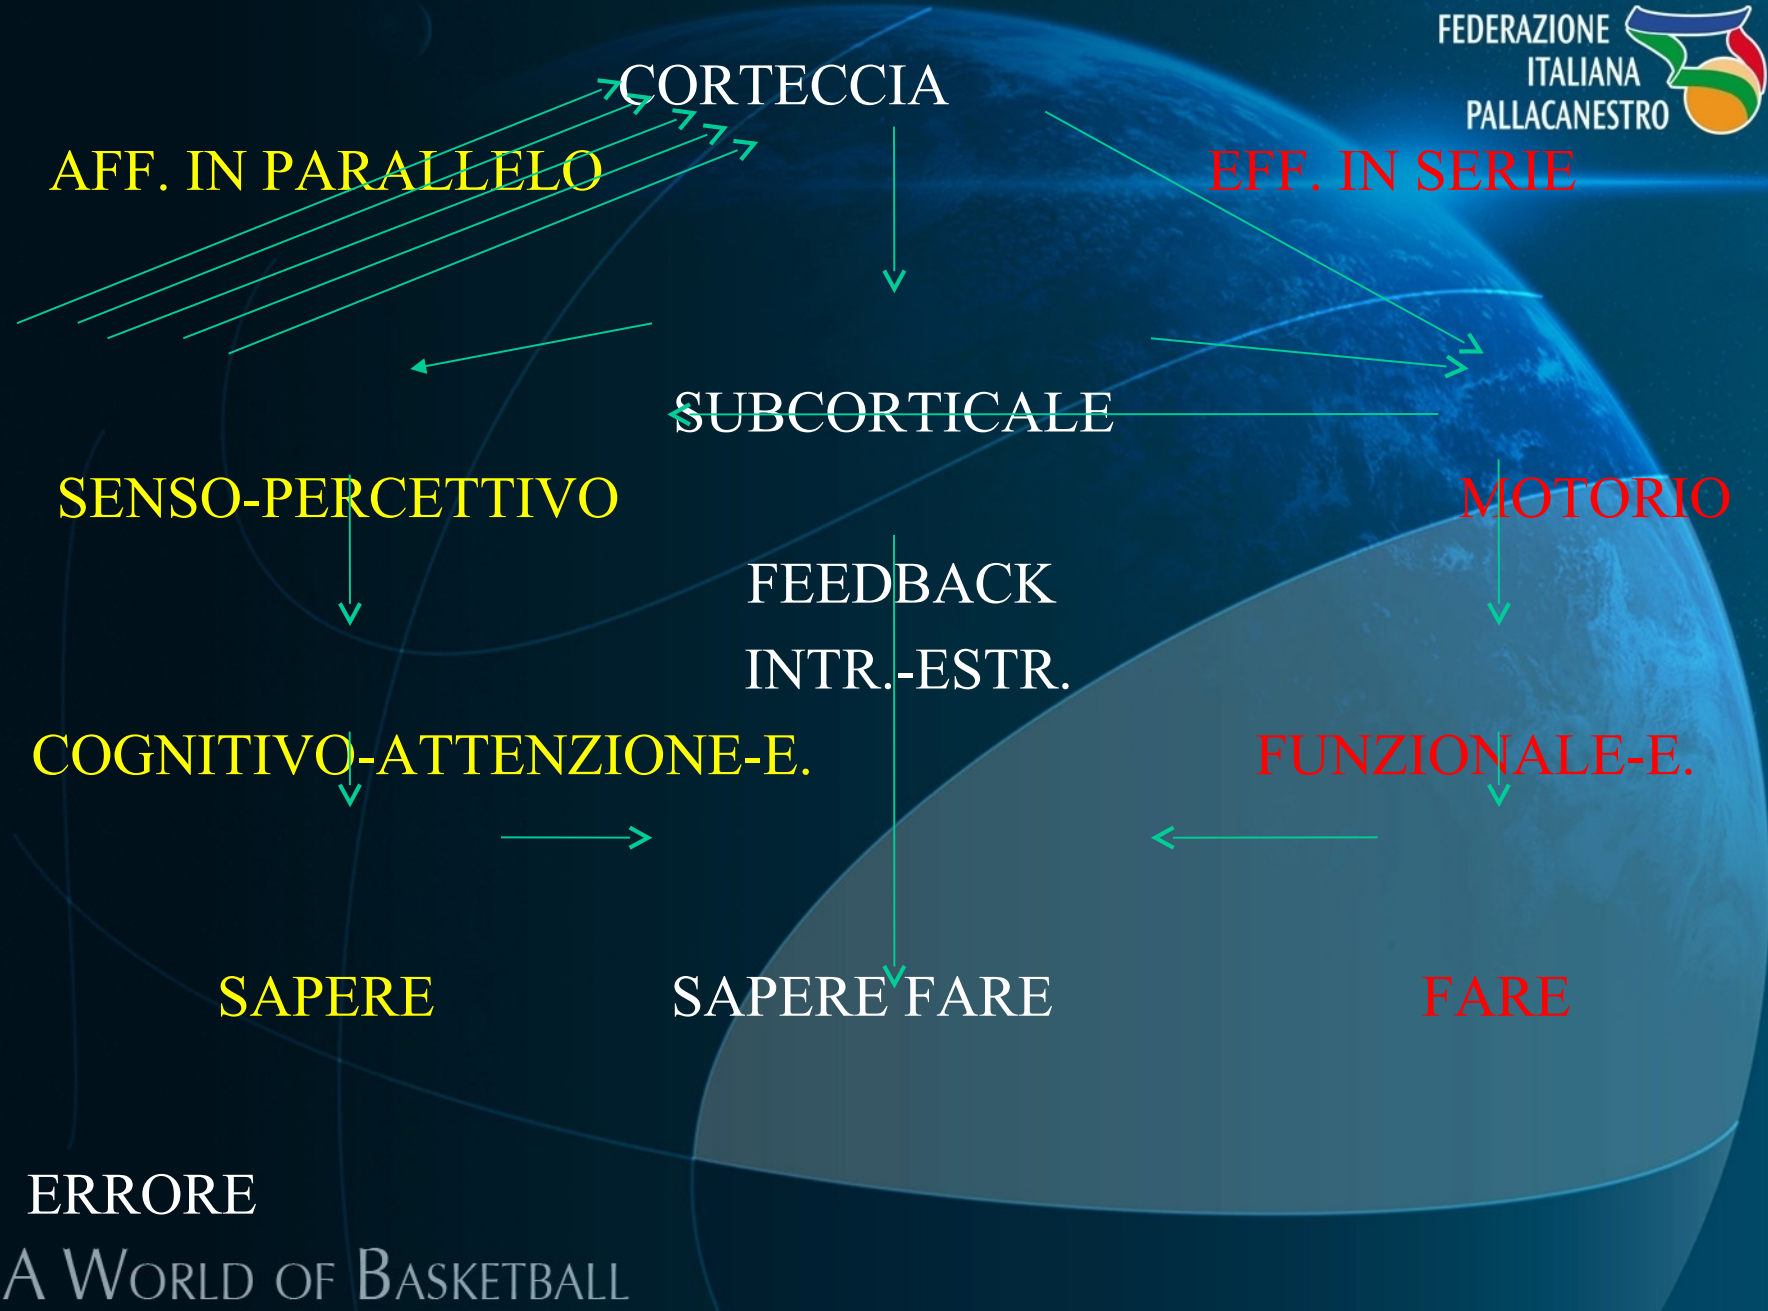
FEDERAZIONE ITALIANA PALLACANESTRO

CORTECCIA

AFF. IN PARALLELO

EFF. IN SERIE

SUBCORTICALE

SENSO-PERCETTIVO

MOTORIO

FEEDBACK

INTR.-ESTR.

COGNITIVO-ATTENZIONE-E.

FUNZIONALE-E.

SAPERE

SAPERE FARE

FARE

ERRORE

A WORLD OF BASKETBALL